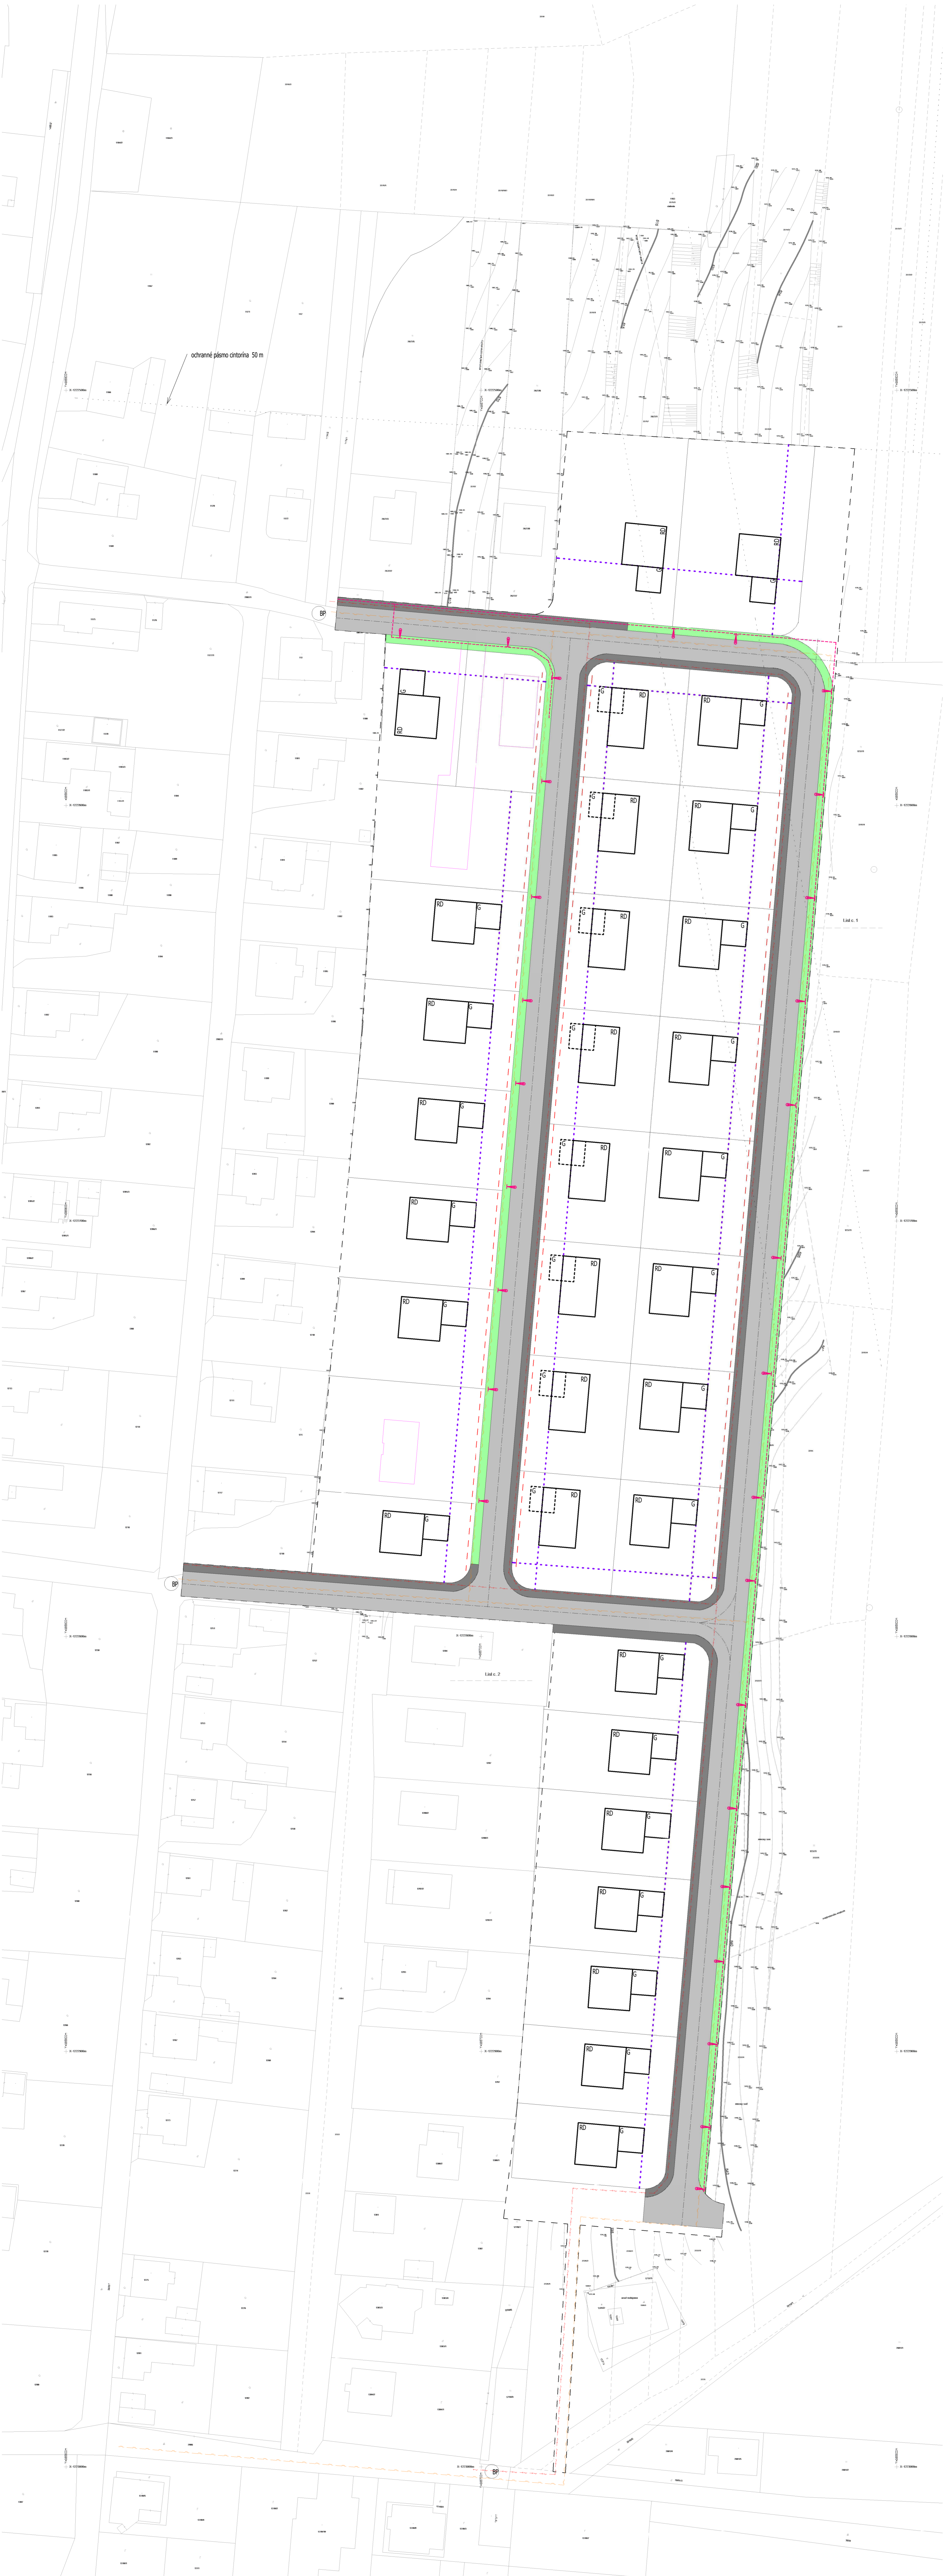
ochranné pásmo cintorína 50 m

BP

G
G

G
G

RD G
RD G
G RD
RD G
G RD
RD G
G RD
RD G
G RD
RD G
G RD
RD G
G RD
RD G
G RD
RD G

RD G
RD G
RD G
RD G
RD G
RD G
RD G

List c. 1

BP

List c. 2

RD G
RD G
RD G
RD G
RD G
RD G
RD G

BP